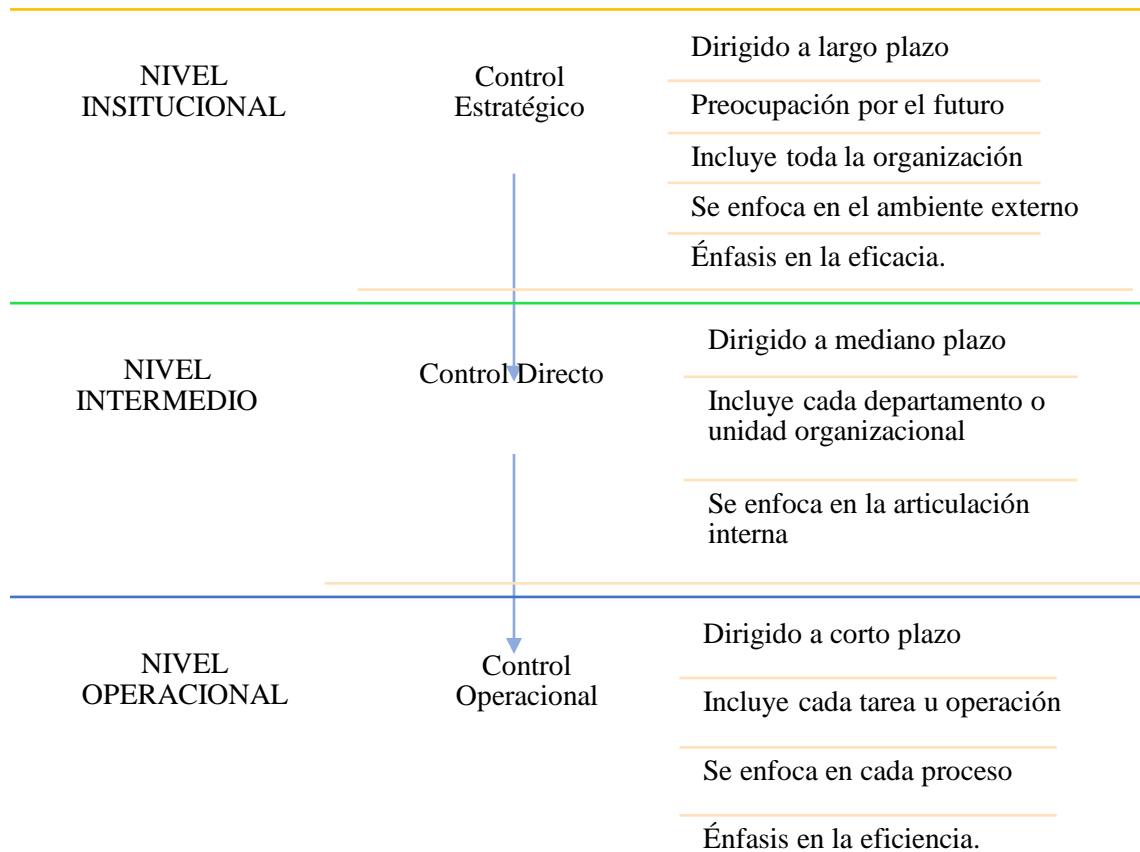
| | | |
|---|---|---|
| NIVEL INSITUCIONAL | Control Estratégico | Dirigido a largo plazo<br>Preocupación por el futuro<br>Incluye toda la organización<br>Se enfoca en el ambiente externo<br>Énfasis en la eficacia. |
| NIVEL INTERMEDIO | Control Directo | Dirigido a mediano plazo<br>Incluye cada departamento o unidad organizacional<br>Se enfoca en la articulación interna |
| NIVEL OPERACIONAL | Control Operacional | Dirigido a corto plazo<br>Incluye cada tarea u operación<br>Se enfoca en cada proceso<br>Énfasis en la eficiencia. |